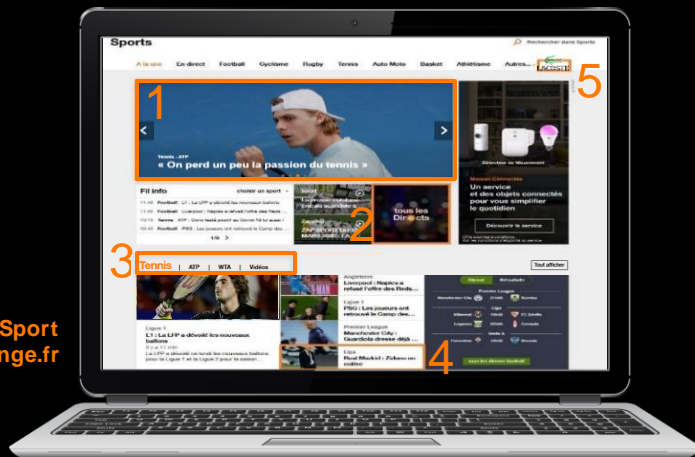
Sports

Rechercher dans Sports

A la une | En direct | Football | Cyclisme | Rugby | Tennis | Auto Moto | Basket | Athlétisme | Autres...

5

1

Tennis - ATP
« On perd un peu la passion du tennis »

Fil info
choisir un sport

11:49 Football L1 : La LFP a dévoilé les nouveaux ballons
11:48 Football Liverpool : Naples a refusé l'offre des Reds
11:19 Tennis ATP : Dans quel état d'esprit va se trouver...
10:55 Football L1 : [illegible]
09:49 Football PSG : Les joueurs ont retrouvé le Camp des...

1/5

2

tous les Directs

Maison Connectée
Un service et des objets connectés pour vous simplifier le quotidien

Découvrir le service

3 Tennis | ATP | WTA | Vidéos

Tout afficher

Angleterre
Liverpool : Naples a refusé l'offre des Reds...

Ligue 1
PSG : Les joueurs ont retrouvé le Camp des...

Premier League
Manchester City : Guardiola dresse déjà ...

Liga
Real Madrid : Zidane en colère

4

Ligue 1
L1 : La LFP a dévoilé les nouveaux ballons

Premier League
Manchester City
Burnley
Liga
Villarreal
FC Sevilla
Leganes
Granada
Serie A
Fiorentina
Brescia

Sport
nge.fr